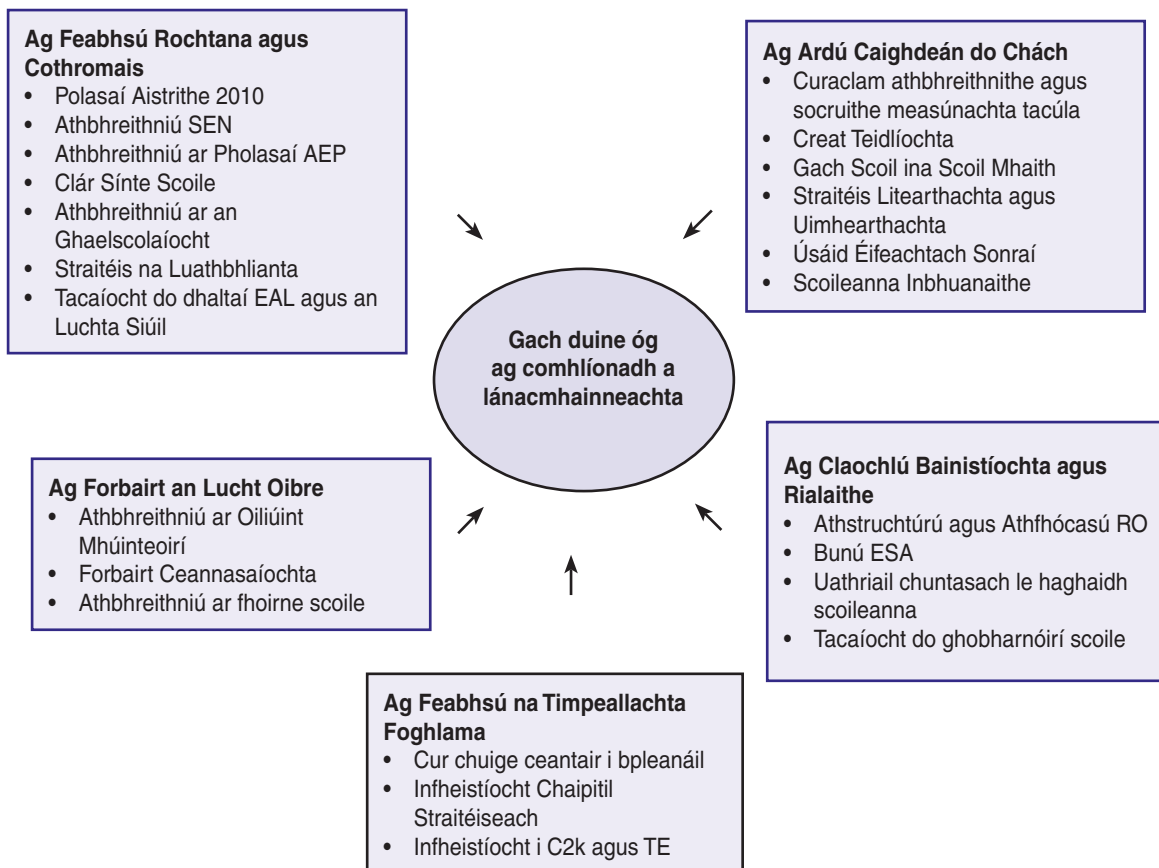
**Ag Feabhsú Rochtana agus Cothromais**
- Polasaí Aistrithe 2010
- Athbhreithniú SEN
- Athbhreithniú ar Pholasaí AEP
- Clár Sínte Scoile
- Athbhreithniú ar an Ghaelscolaíocht
- Straitéis na Luathbhlianta
- Tacaíocht do dhaltaí EAL agus an Luchta Siúil

**Ag Ardú Caighdeán do Chách**
- Curaclam athbhreithnithe agus socruithe measúnachta tacúla
- Creat Teidlíochta
- Gach Scoil ina Scoil Mhaith
- Straitéis Litearthachta agus Uimhearthachta
- Úsáid Éifeachtach Sonraí
- Scoileanna Inbhuanaithe

**Gach duine óg ag comhlíonadh a lánacmhainneachta**

**Ag Forbairt an Lucht Oibre**
- Athbhreithniú ar Oiliúint Mhúinteoirí
- Forbairt Ceannasaíochta
- Athbhreithniú ar fhoirne scoile

**Ag Claochlú Bainistíochta agus Rialaithe**
- Athstruchtúrú agus Athfhócasú RO
- Bunú ESA
- Uathriail chuntasach le haghaidh scoileanna
- Tacaíocht do ghobharnóirí scoile

**Ag Feabhsú na Timpeallachta Foghlama**
- Cur chuige ceantair i bpleanáil
- Infheistíocht Chaipitil Straitéiseach
- Infheistíocht i C2k agus TE